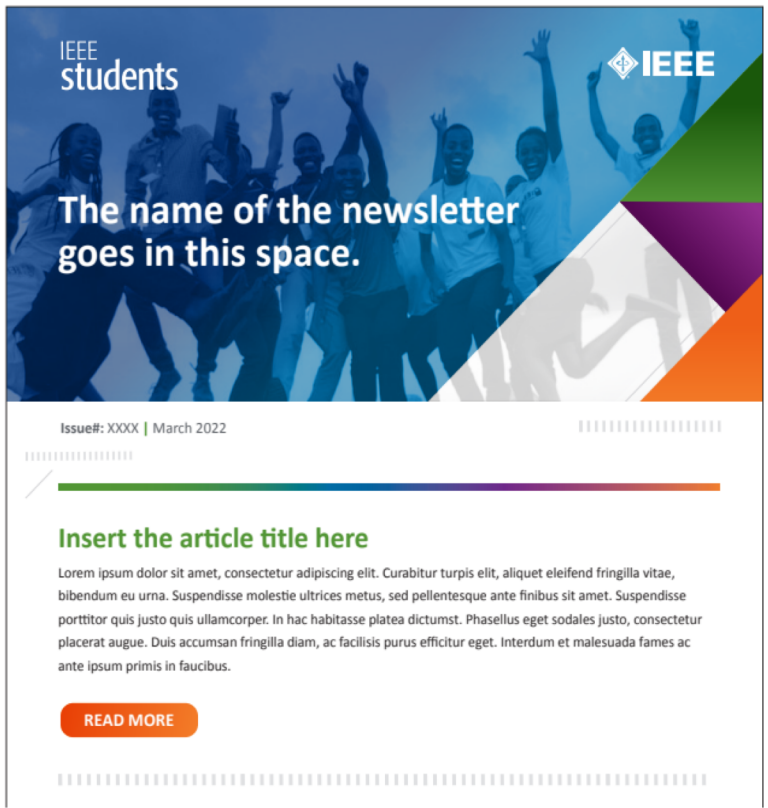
IEEE
students

IEEE

The name of the newsletter goes in this space.

Issue#: XXXX | March 2022

Insert the article title here

Lorem ipsum dolor sit amet, consectetur adipiscing elit. Curabitur turpis elit, aliquet eleifend fringilla vitae, bibendum eu urna. Suspendisse molestie ultrices metus, sed pellentesque ante finibus sit amet. Suspendisse porttitor quis justo quis ullamcorper. In hac habitasse platea dictumst. Phasellus eget sodales justo, consectetur placerat augue. Duis accumsan fringilla diam, ac facilisis purus efficitur eget. Interdum et malesuada fames ac ante ipsum primis in faucibus.

READ MORE